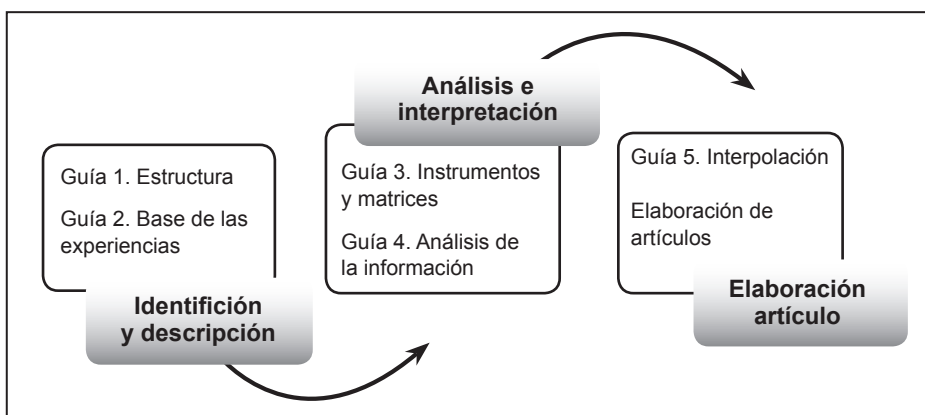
Guía 1. Estructura

Guía 2. Base de las experiencias

Identifición y descripción

Análisis e interpretación

Guía 3. Instrumentos y matrices

Guía 4. Análisis de la información

Guía 5. Interpolación

Elaboración de artículos

Elaboración artículo